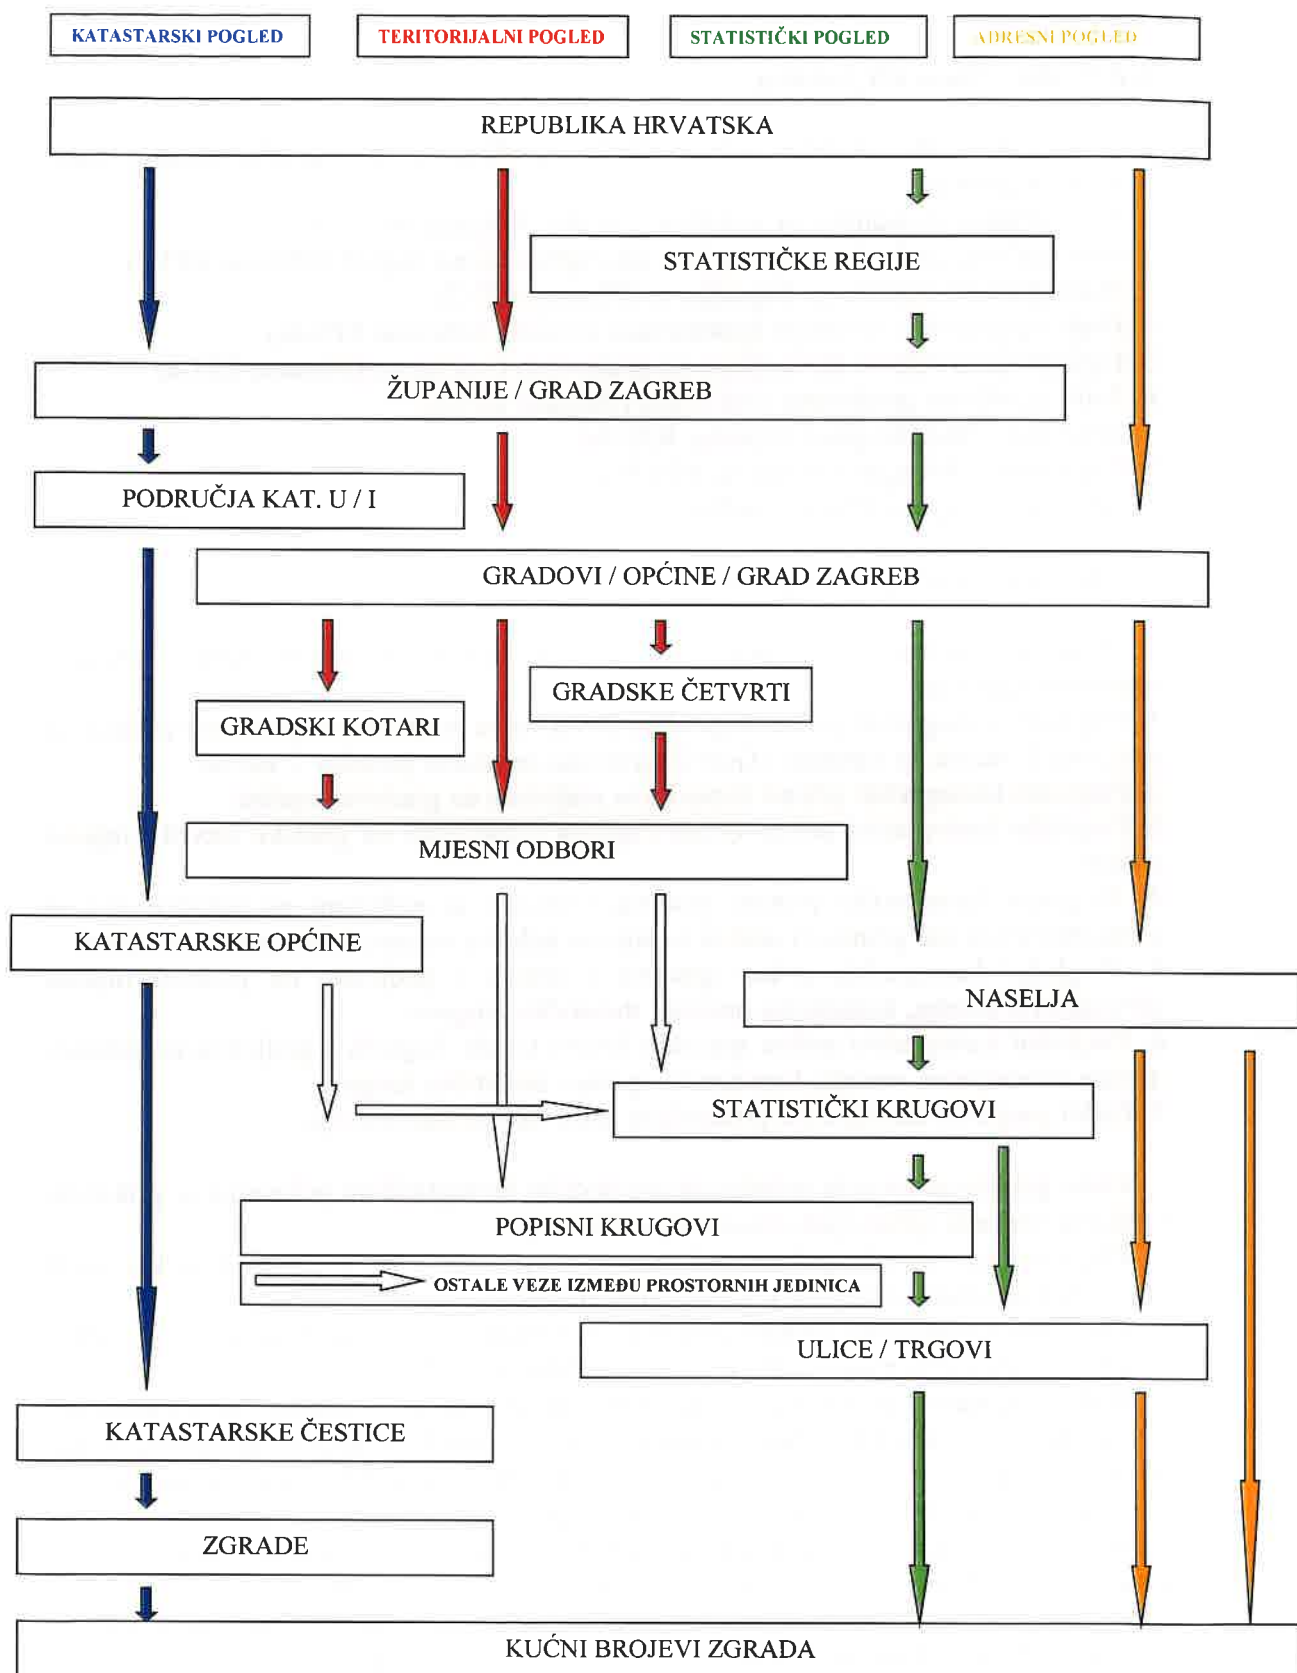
KATASTARSKI POGLED

TERITORIJALNI POGLED

STATISTIČKI POGLED

ADRESNI POGLED

REPUBLIKA HRVATSKA

STATISTIČKE REGIJE

ŽUPANIJE / GRAD ZAGREB

PODRUČJA KAT. U / I

GRADOVI / OPĆINE / GRAD ZAGREB

GRADSKE ČETVRTI

GRADSKI KOTARI

MJESNI ODBORI

KATASTARSKE OPĆINE

NASELJA

STATISTIČKI KRUGOVI

POPISNI KRUGOVI

OSTALE VEZE IZMEĐU PROSTORNIH JEDINICA

ULICE / TRGOVI

KATASTARSKE ČESTICE

ZGRADE

KUĆNI BROJEVI ZGRADA